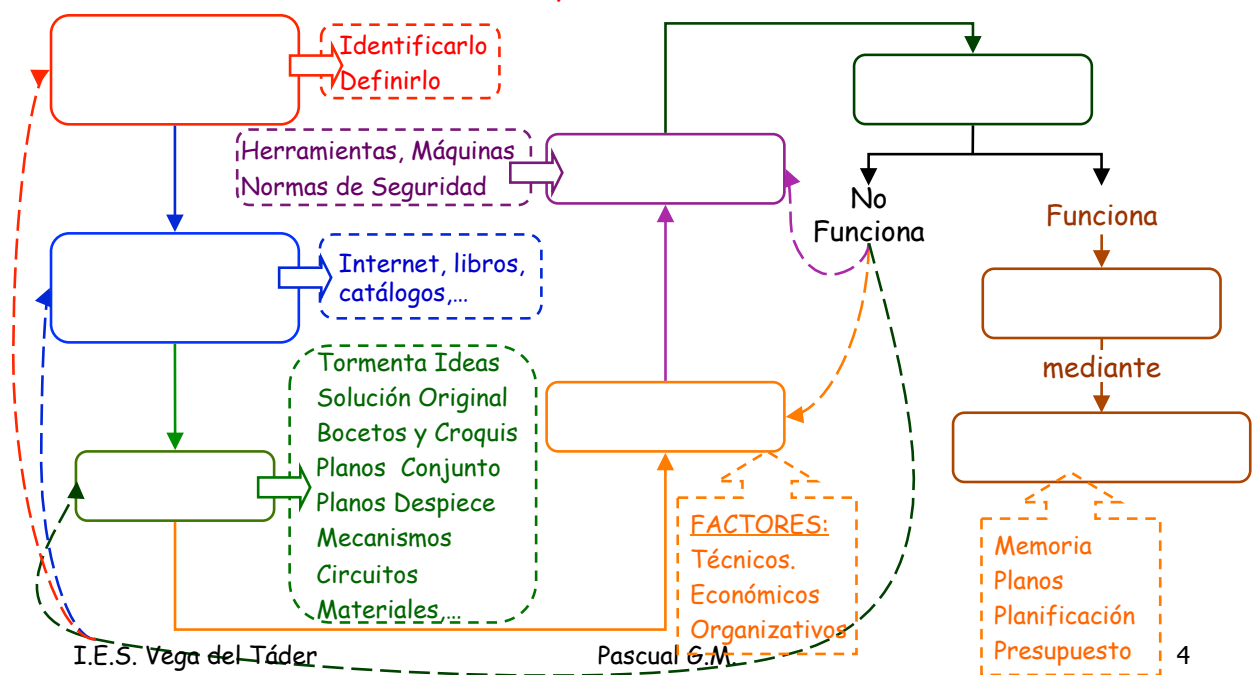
Identificarlo
Definirlo

Herramientas, Máquinas
Normas de Seguridad

No
Funciona

Funciona

Internet, libros, catálogos,…

mediante

Tormenta Ideas
Solución Original
Bocetos y Croquis
Planos Conjunto
Planos Despiece
Mecanismos
Circuitos
Materiales,…

FACTORES:
Técnicos.
Económicos
Organizativos

Memoria
Planos
Planificación
Presupuesto

I.E.S. Vega del Táder
Pascual G.M.
4